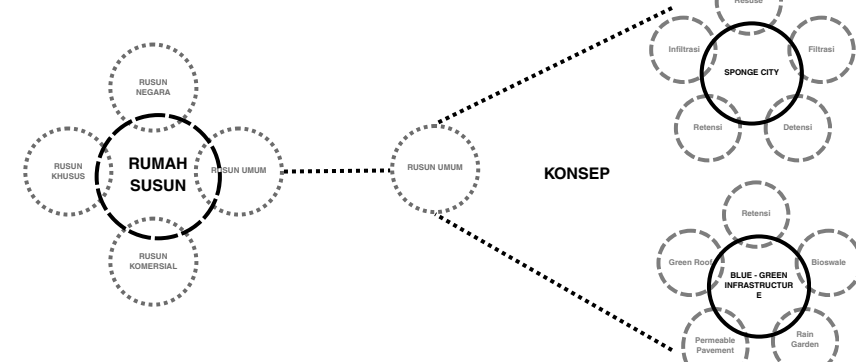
RUSUN NEGARA

RUSUN KHUSUS

RUMAH SUSUN

RUSUN UMUM

RUSUN KOMERSIAL

RUSUN UMUM

KONSEP

Reuse

Infiltrasi

SPONGE CITY

Filtrasi

Retensi

Detensi

Retensi

Green Roof

BLUE - GREEN INFRASTRUCTUR E

Bioswale

Permeable Pavement

Rain Garden